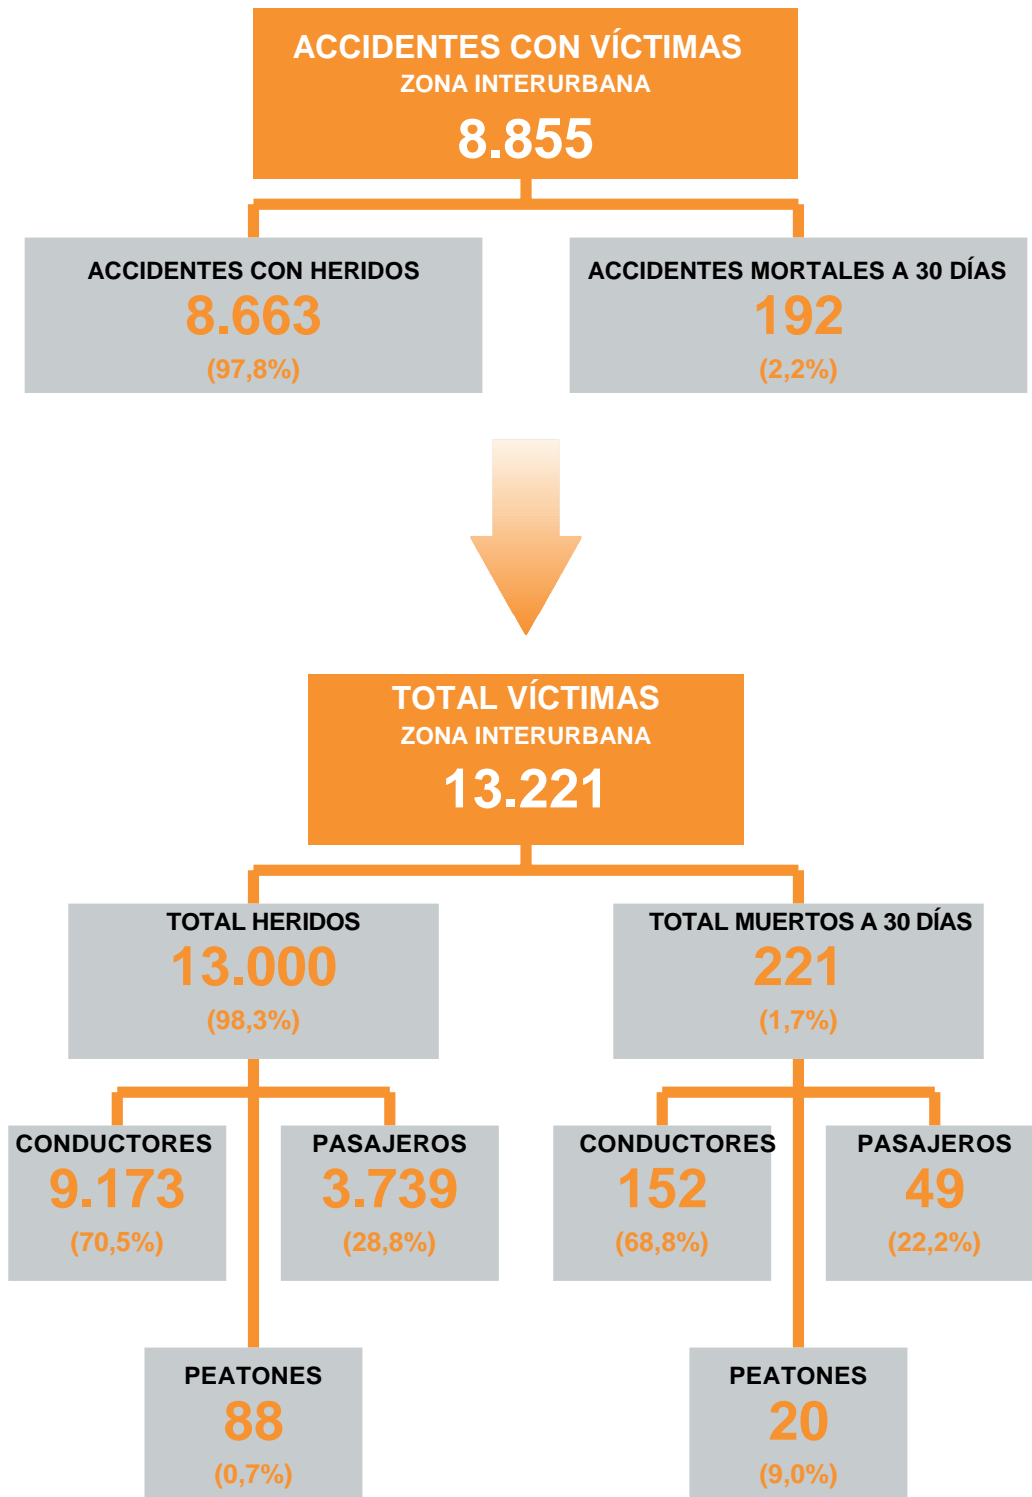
ACCIDENTES CON VÍCTIMAS
ZONA INTERURBANA
8.855

ACCIDENTES CON HERIDOS
8.663
(97,8%)

ACCIDENTES MORTALES A 30 DÍAS
192
(2,2%)

TOTAL VÍCTIMAS
ZONA INTERURBANA
13.221

TOTAL HERIDOS
13.000
(98,3%)

TOTAL MUERTOS A 30 DÍAS
221
(1,7%)

CONDUCTORES
9.173
(70,5%)

PASAJEROS
3.739
(28,8%)

CONDUCTORES
152
(68,8%)

PASAJEROS
49
(22,2%)

PEATONES
88
(0,7%)

PEATONES
20
(9,0%)